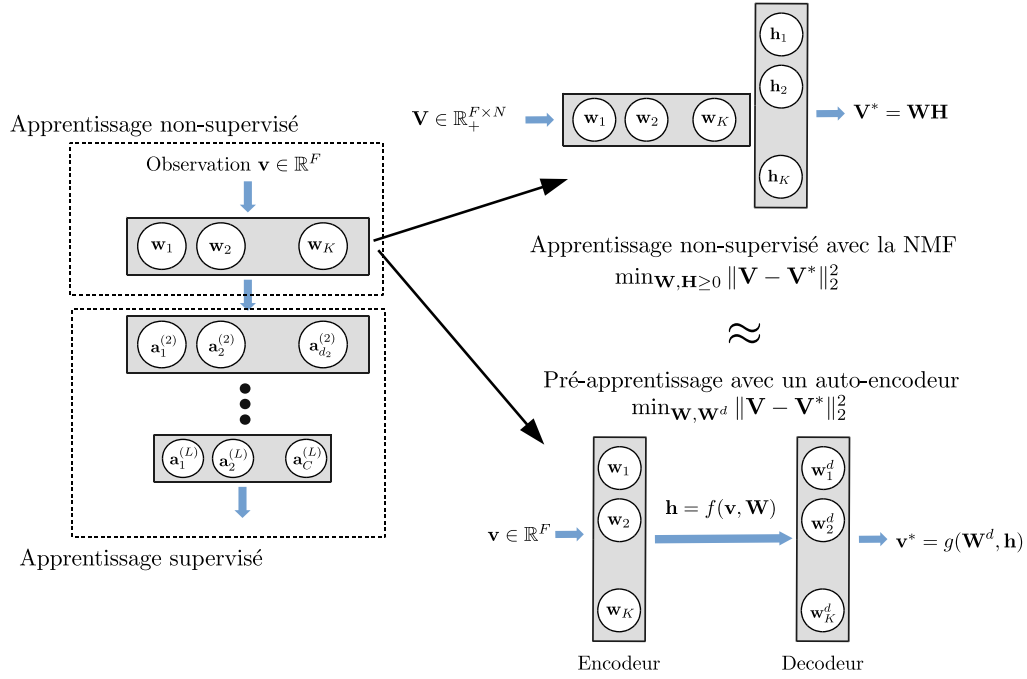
Apprentissage non-supervisé

Observation $\mathbf{v} \in \mathbb{R}^F$

$\mathbf{w}_1$ $\mathbf{w}_2$ $\mathbf{w}_K$

$\mathbf{a}_1^{(2)}$ $\mathbf{a}_2^{(2)}$ $\mathbf{a}_{d_2}^{(2)}$

$\mathbf{a}_1^{(L)}$ $\mathbf{a}_2^{(L)}$ $\mathbf{a}_C^{(L)}$

Apprentissage supervisé

$\mathbf{V} \in \mathbb{R}_+^{F \times N}$

$\mathbf{w}_1$ $\mathbf{w}_2$ $\mathbf{w}_K$

$\mathbf{h}_1$ $\mathbf{h}_2$ $\mathbf{h}_K$

$\mathbf{V}^* = \mathbf{WH}$

Apprentissage non-supervisé avec la NMF

$\min_{\mathbf{W},\mathbf{H}\geq 0} \|\mathbf{V} - \mathbf{V}^*\|_2^2$

$\approx$

Pré-apprentissage avec un auto-encodeur

$\min_{\mathbf{W},\mathbf{W}^d} \|\mathbf{V} - \mathbf{V}^*\|_2^2$

$\mathbf{v} \in \mathbb{R}^F$

$\mathbf{w}_1$ $\mathbf{w}_2$ $\mathbf{w}_K$

$\mathbf{h} = f(\mathbf{v}, \mathbf{W})$

$\mathbf{w}_1^d$ $\mathbf{w}_2^d$ $\mathbf{w}_K^d$

$\mathbf{v}^* = g(\mathbf{W}^d, \mathbf{h})$

Encodeur

Decodeur